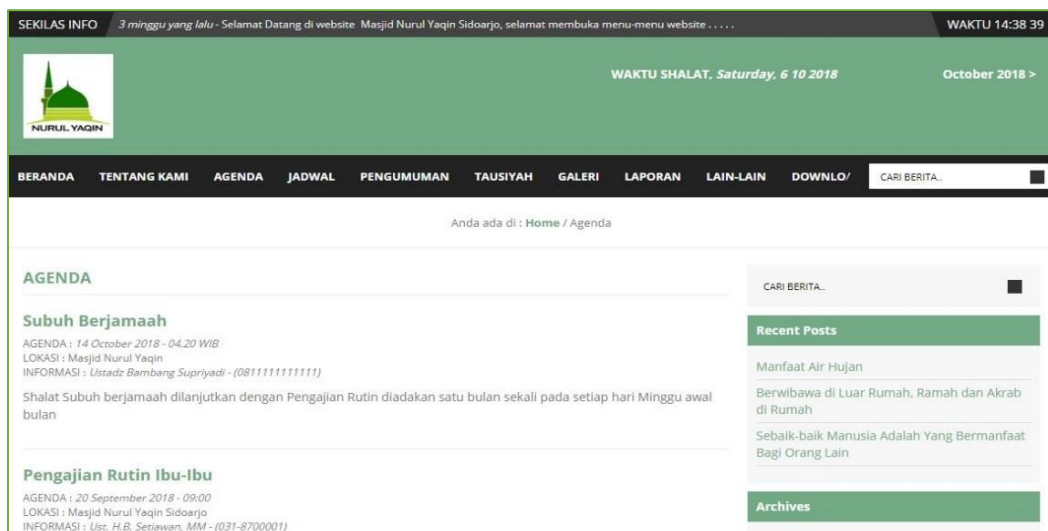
SEKILAS INFO 3 minggu yang lalu - Selamat Datang di website Masjid Nurul Yaqin Sidoarjo, selamat membuka menu-menu website . . . . . WAKTU 14:38 39

NURUL YAQIN

WAKTU SHALAT, Saturday, 6 10 2018

October 2018 >

BERANDA TENTANG KAMI AGENDA JADWAL PENGUMUMAN TAUSIYAH GALERI LAPORAN LAIN-LAIN DOWNLO/

CARI BERITA..

Anda ada di : Home / Agenda

AGENDA

Subuh Berjamaah

AGENDA : 14 October 2018 - 04.20 WIB
LOKASI : Masjid Nurul Yaqin
INFORMASI : Ustadz Bambang Supriyadi - (0811111111111)

Shalat Subuh berjamaah dilanjutkan dengan Pengajian Rutin diadakan satu bulan sekali pada setiap hari Minggu awal bulan

Pengajian Rutin Ibu-Ibu

AGENDA : 20 September 2018 - 09:00
LOKASI : Masjid Nurul Yaqin Sidoarjo
INFORMASI : Ust. H.B. Setiawan, MM - (031-8700001)

CARI BERITA..

Recent Posts

Manfaat Air Hujan

Berwibawa di Luar Rumah, Ramah dan Akrab di Rumah

Sebaik-baik Manusia Adalah Yang Bermanfaat Bagi Orang Lain

Archives